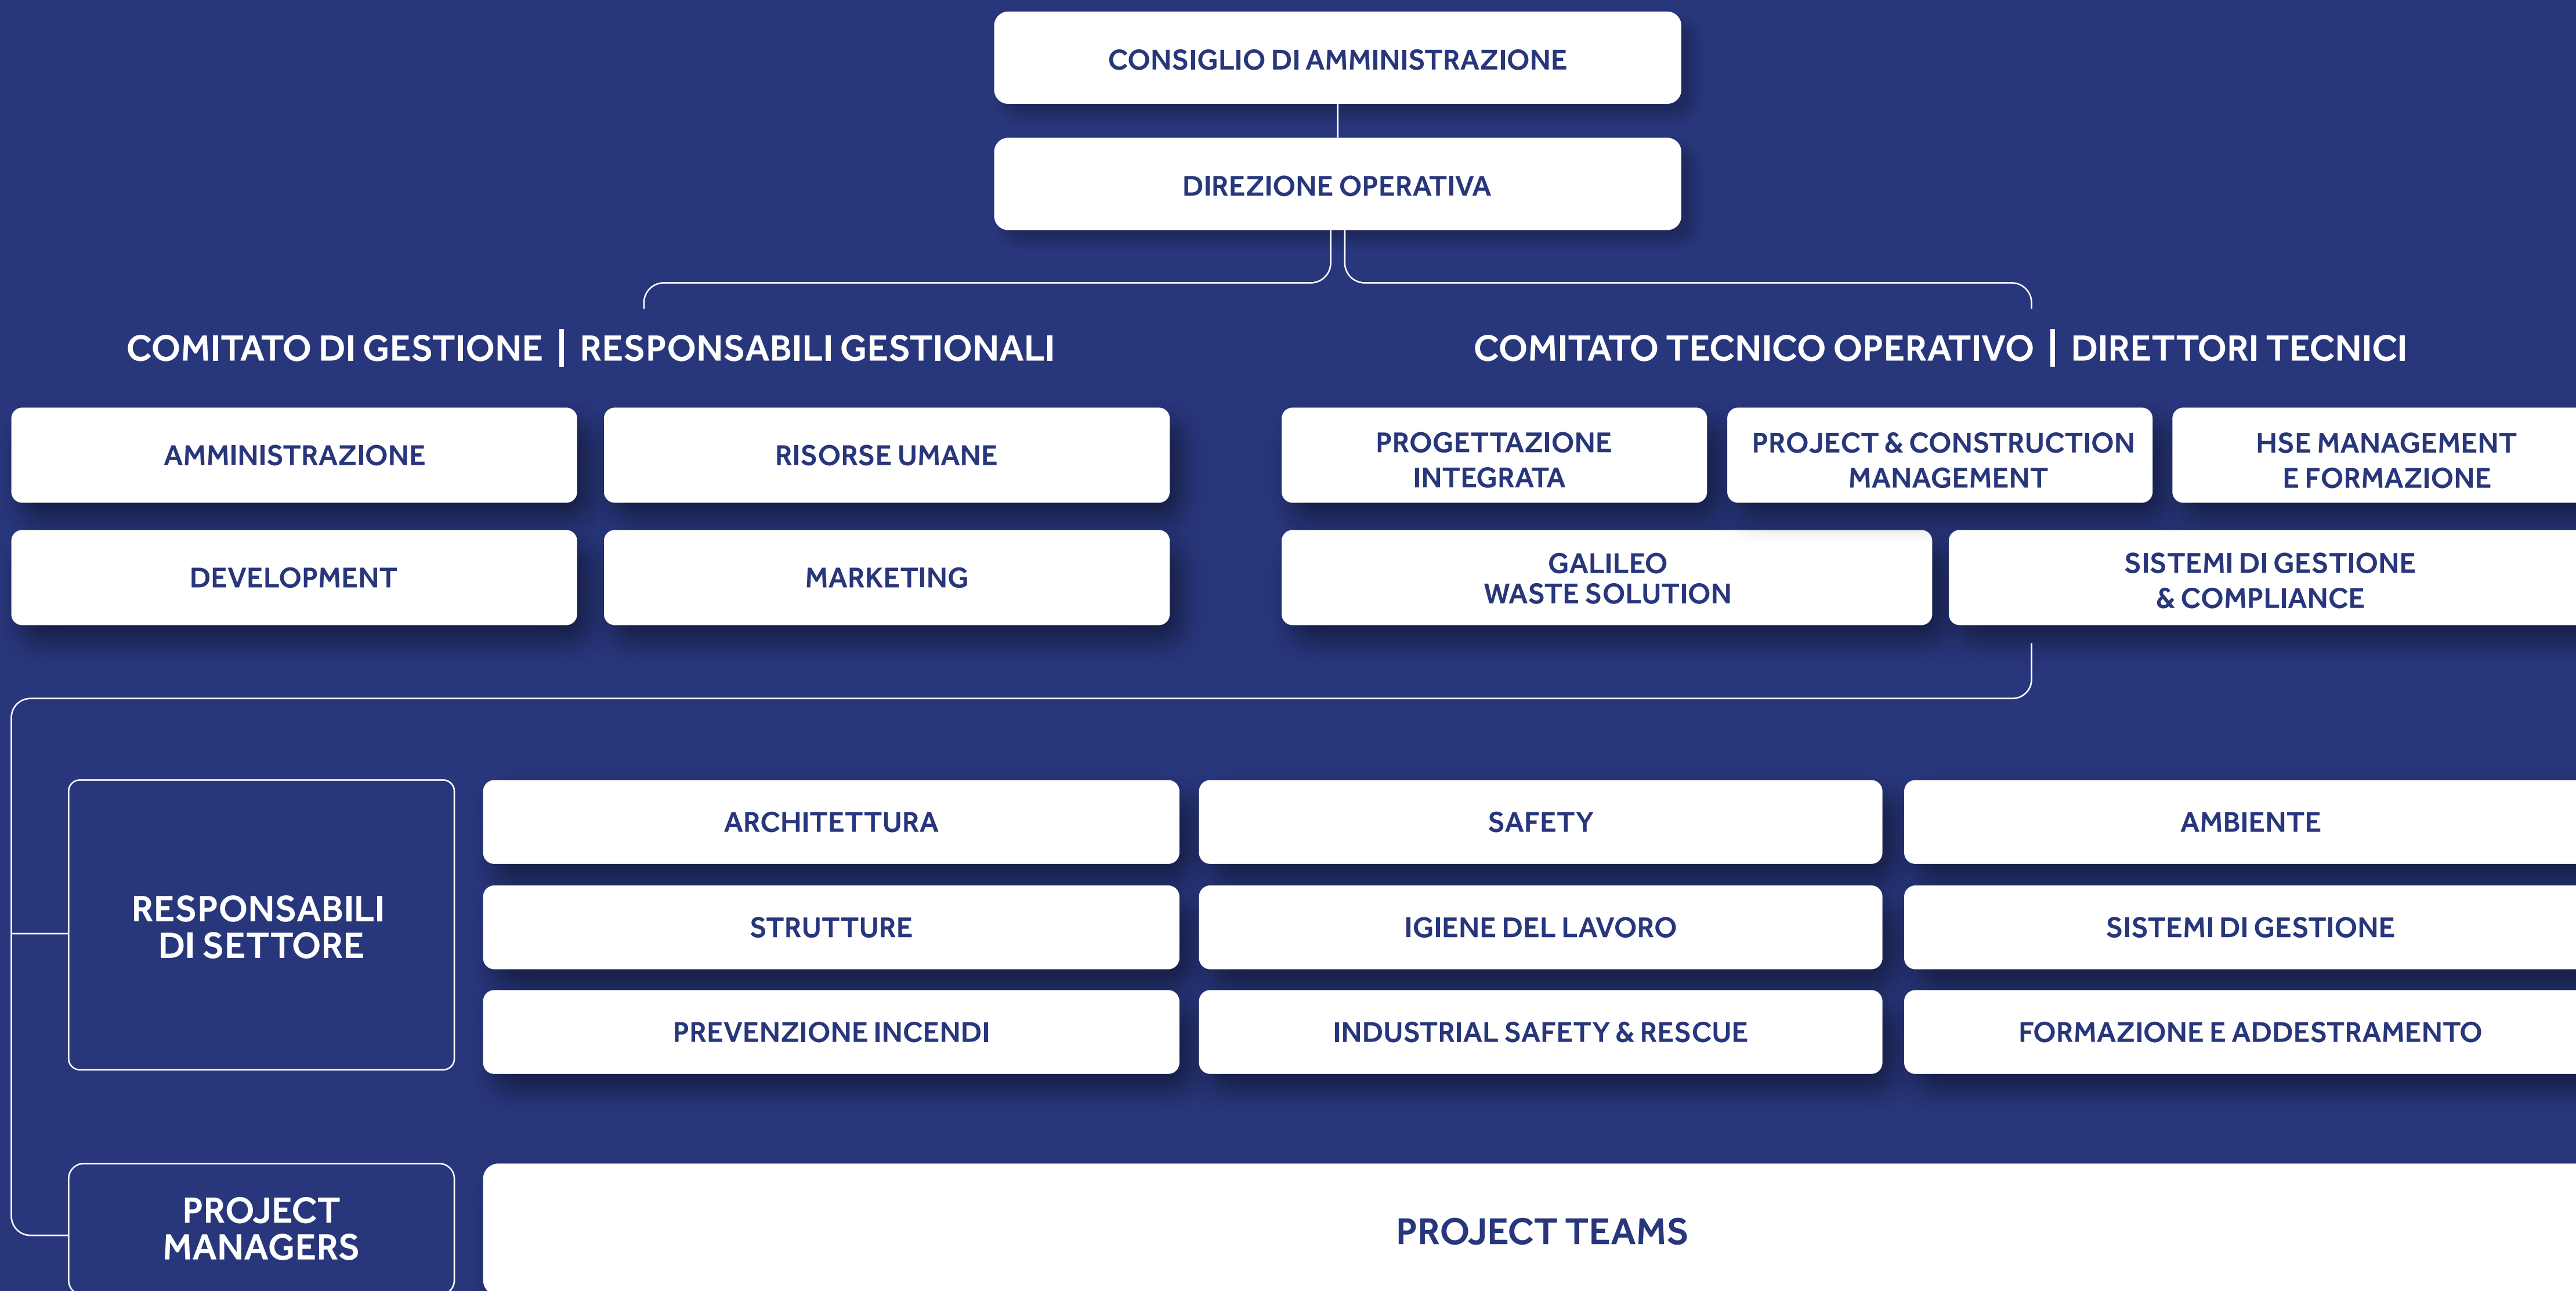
CONSIGLIO DI AMMINISTRAZIONE

DIREZIONE OPERATIVA

COMITATO DI GESTIONE | RESPONSABILI GESTIONALI

AMMINISTRAZIONE

RISORSE UMANE

DEVELOPMENT

MARKETING

COMITATO TECNICO OPERATIVO | DIRETTORI TECNICI

PROGETTAZIONE INTEGRATA

PROJECT & CONSTRUCTION MANAGEMENT

HSE MANAGEMENT E FORMAZIONE

GALILEO WASTE SOLUTION

SISTEMI DI GESTIONE & COMPLIANCE

RESPONSABILI DI SETTORE

ARCHITETTURA

SAFETY

AMBIENTE

STRUTTURE

IGIENE DEL LAVORO

SISTEMI DI GESTIONE

PREVENZIONE INCENDI

INDUSTRIAL SAFETY & RESCUE

FORMAZIONE E ADDESTRAMENTO

PROJECT MANAGERS

PROJECT TEAMS